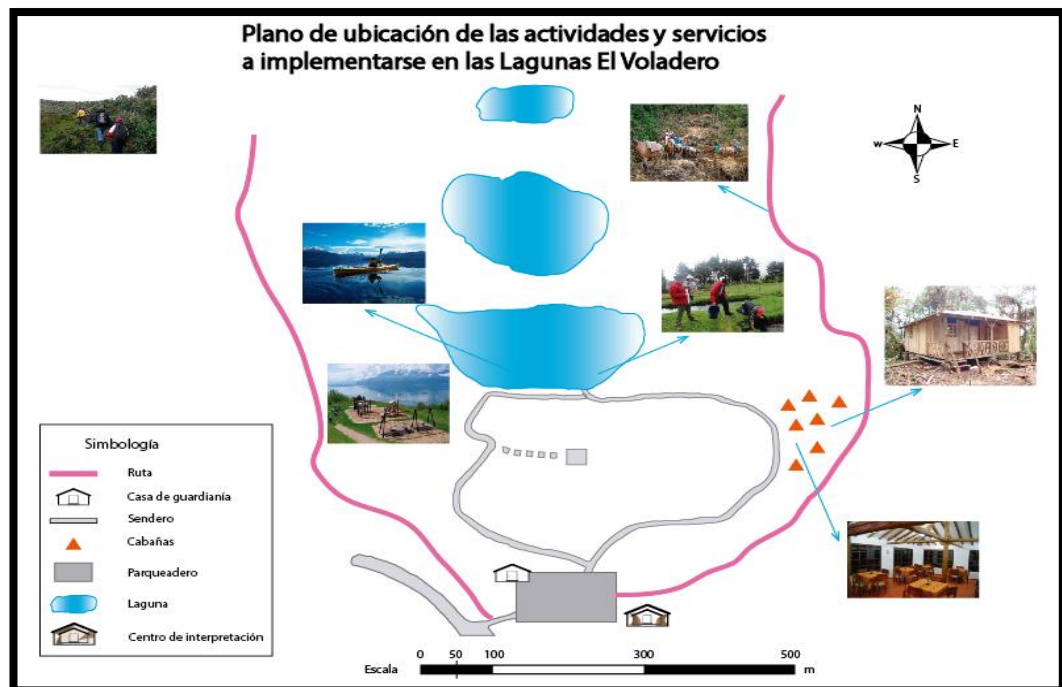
Plano de ubicación de las actividades y servicios a implementarse en las Lagunas El Voladero

N
W
E
S

Simbología
Ruta
Casa de guardianía
Sendero
Cabañas
Parqueadero
Laguna
Centro de interpretación

Escala
0 50 100 300 500
m